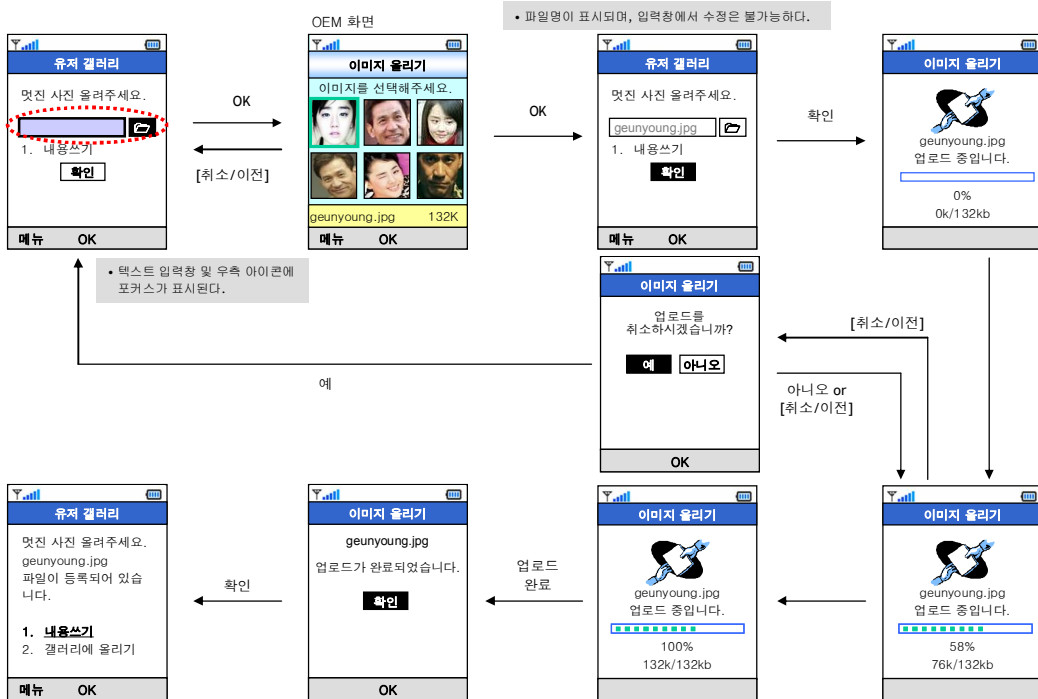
OEM 화면

• 파일명이 표시되며, 입력창에서 수정은 불가능하다.

유저 갤러리
멋진 사진 올려주세요.
1. 내용쓰기
확인
메뉴 OK

OK
[취소/이전]

이미지 올리기
이미지를 선택해주세요.
geunyoung.jpg 132K
메뉴 OK

OK

유저 갤러리
멋진 사진 올려주세요.
geunyoung.jpg
1. 내용쓰기
확인
메뉴 OK

확인

이미지 올리기
geunyoung.jpg
업로드 중입니다.
0%
0k/132kb

• 텍스트 입력창 및 우측 아이콘에 포커스가 표시된다.

이미지 올리기
업로드를
취소하시겠습니까?
예 아니오
OK

[취소/이전]

예

아니오 or
[취소/이전]

유저 갤러리
멋진 사진 올려주세요.
geunyoung.jpg
파일이 등록되어 있습니다.
1. 내용쓰기
2. 갤러리에 올리기
메뉴 OK

확인

이미지 올리기
geunyoung.jpg
업로드가 완료되었습니다.
확인
OK

업로드
완료

이미지 올리기
geunyoung.jpg
업로드 중입니다.
100%
132k/132kb

이미지 올리기
geunyoung.jpg
업로드 중입니다.
58%
76k/132kb